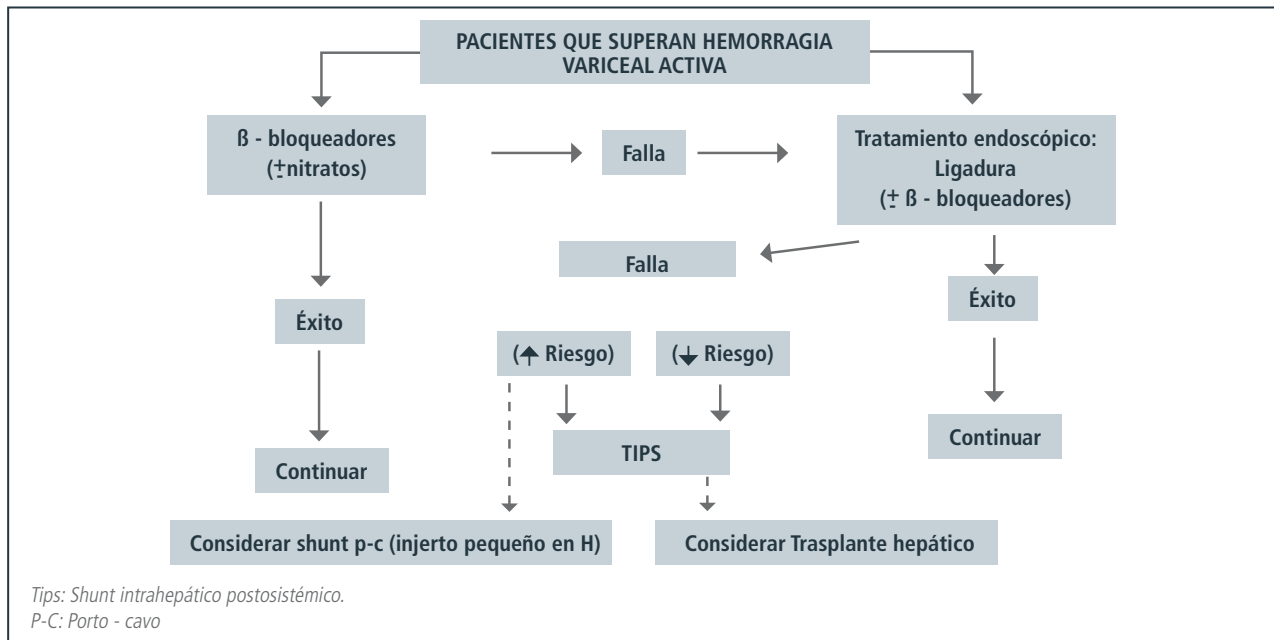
PACIENTES QUE SUPERAN HEMORRAGIA VARICEAL ACTIVA

ß - bloqueadores (±nitratos)

Falla

Tratamiento endoscópico: Ligadura (± ß - bloqueadores)

Falla

Éxito

Éxito

(↑ Riesgo)

(↓ Riesgo)

TIPS

Continuar

Continuar

Considerar shunt p-c (injerto pequeño en H)

Considerar Trasplante hepático

Tips: Shunt intrahepático postosistémico.
P-C: Porto - cavo